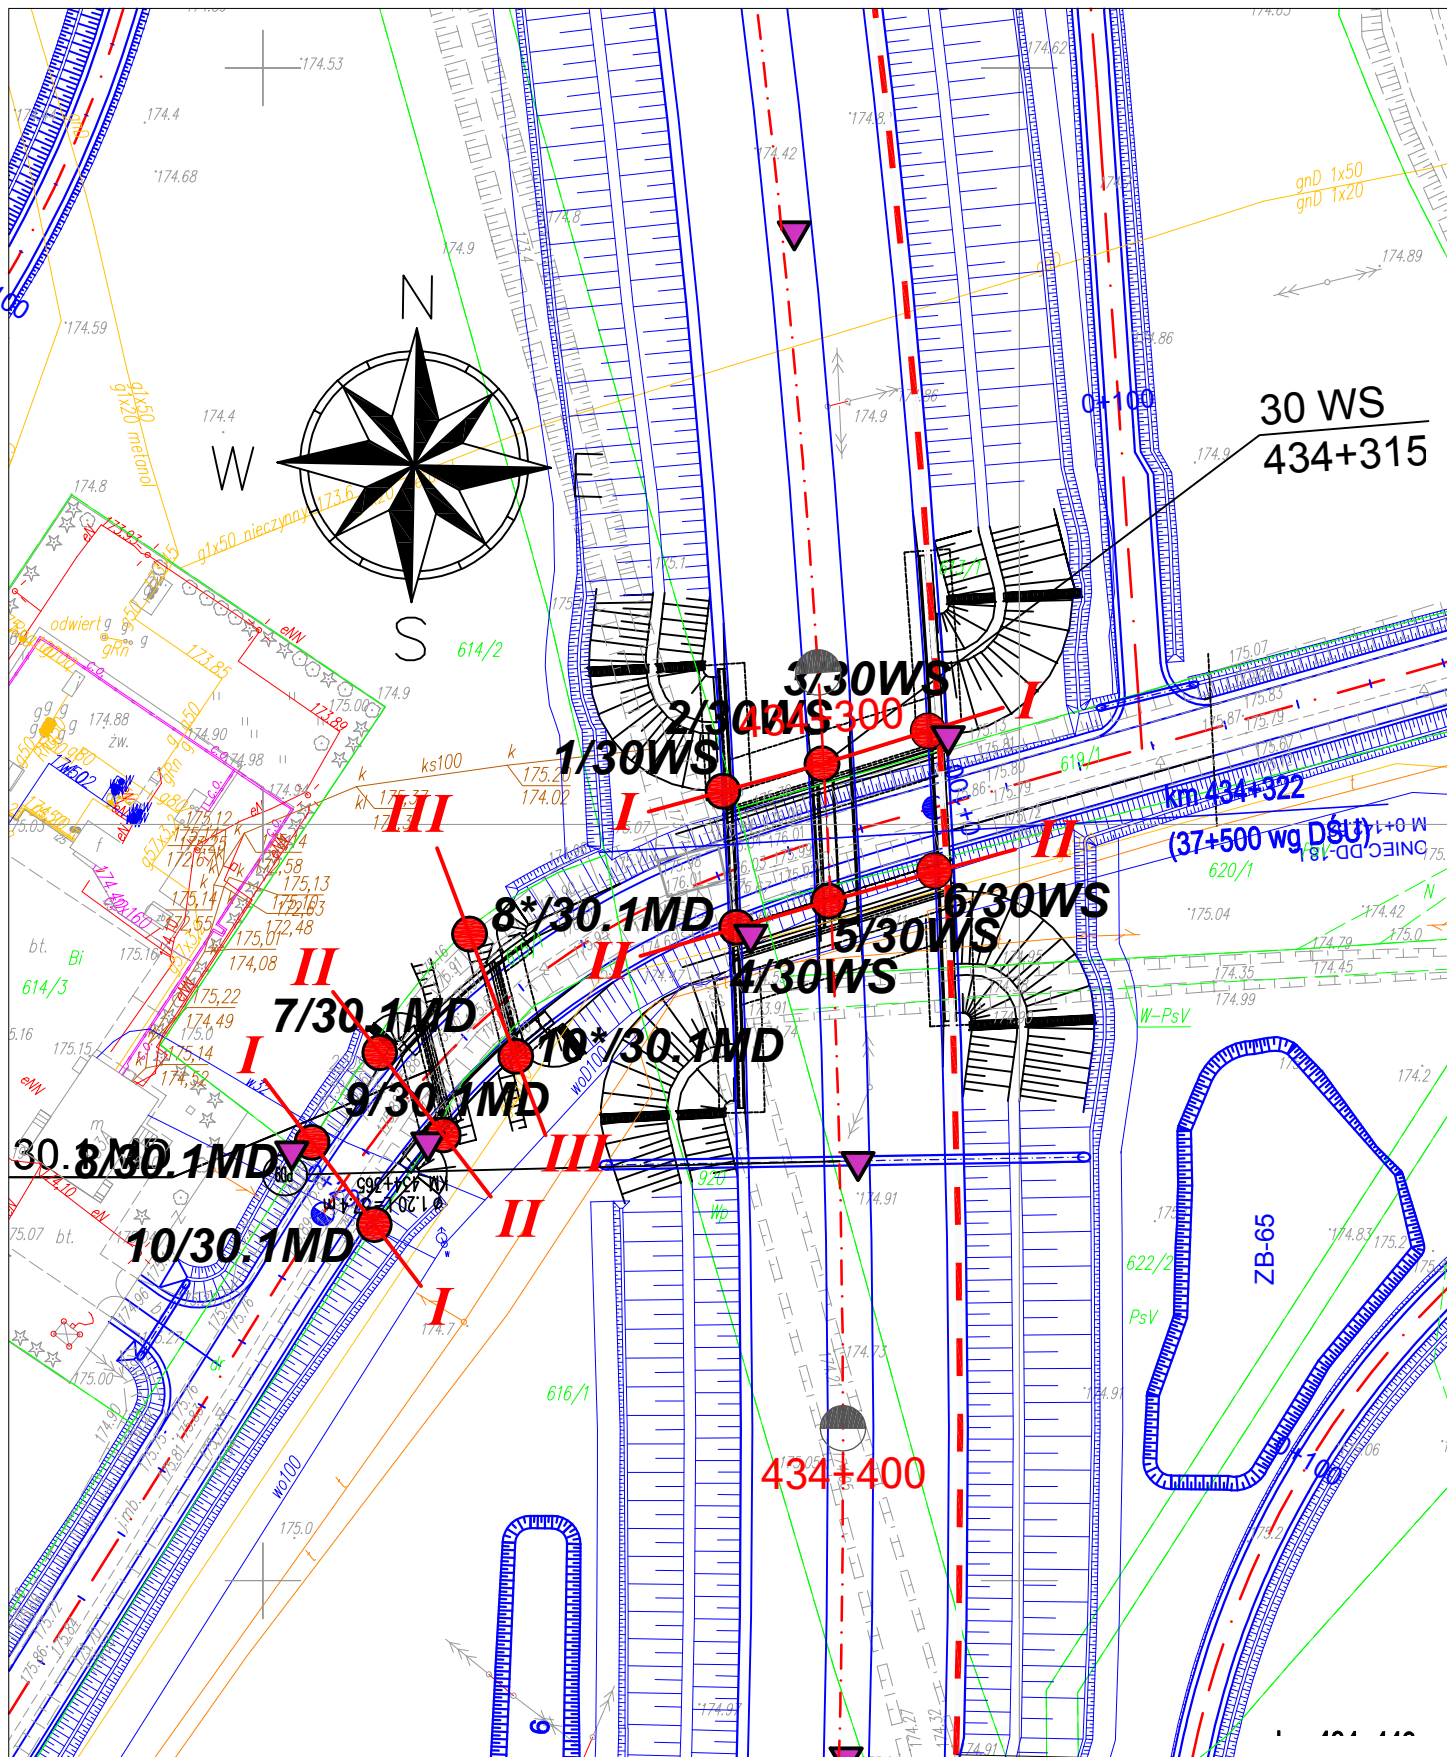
174.53
174.4
174.68
174.59
174.4
174.8
174.9
174.8
174.42
174.8
174.62
174.89
gnD 1x50
gnD 1x20
174.86
174.9
174.86
0+100
30 WS
434+315
174.9
N
W
E
S
g1x50
g1x20 metanol
g1x50 nieczynny
614/2
odwiert
eNN
174.9
174.88
174.90
174.98
ks100
175.20
174.02
III
175.12
175.13
172.83
172.48
175.01
174.08
175.22
174.49
175.0
175.14
bt.
Bi
614/3
175.16
175.15
3/30WS
2/30WS
434+300
1/30WS
I
I
175.07
175.83
175.79
610/1
km 434+322
(37+500 wg DSU)
620/1
II
6/30WS
8*/30.1MD
5/30WS
4/30WS
II
175.04
174.42
175.0
174.79
174.45
174.35
174.99
W-PsV
II
7/30.1MD
10*/30.1MD
I
9/30.1MD
30.1 MD
8/30.1MD
III
II
920
174.91
10/30.1MD
I
174.2
ZB-65
174.83
175.2
622/2
PsV
616/1
174.73
174.91
434+400
175.00
175.0
wo100
174.91
9